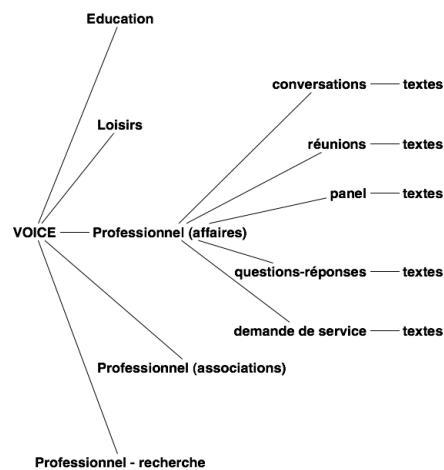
Education

Loisirs

VOICE

Professionnel (affaires)

conversations

textes

réunions

textes

panel

textes

questions-réponses

textes

demande de service

textes

Professionnel (associations)

Professionnel - recherche